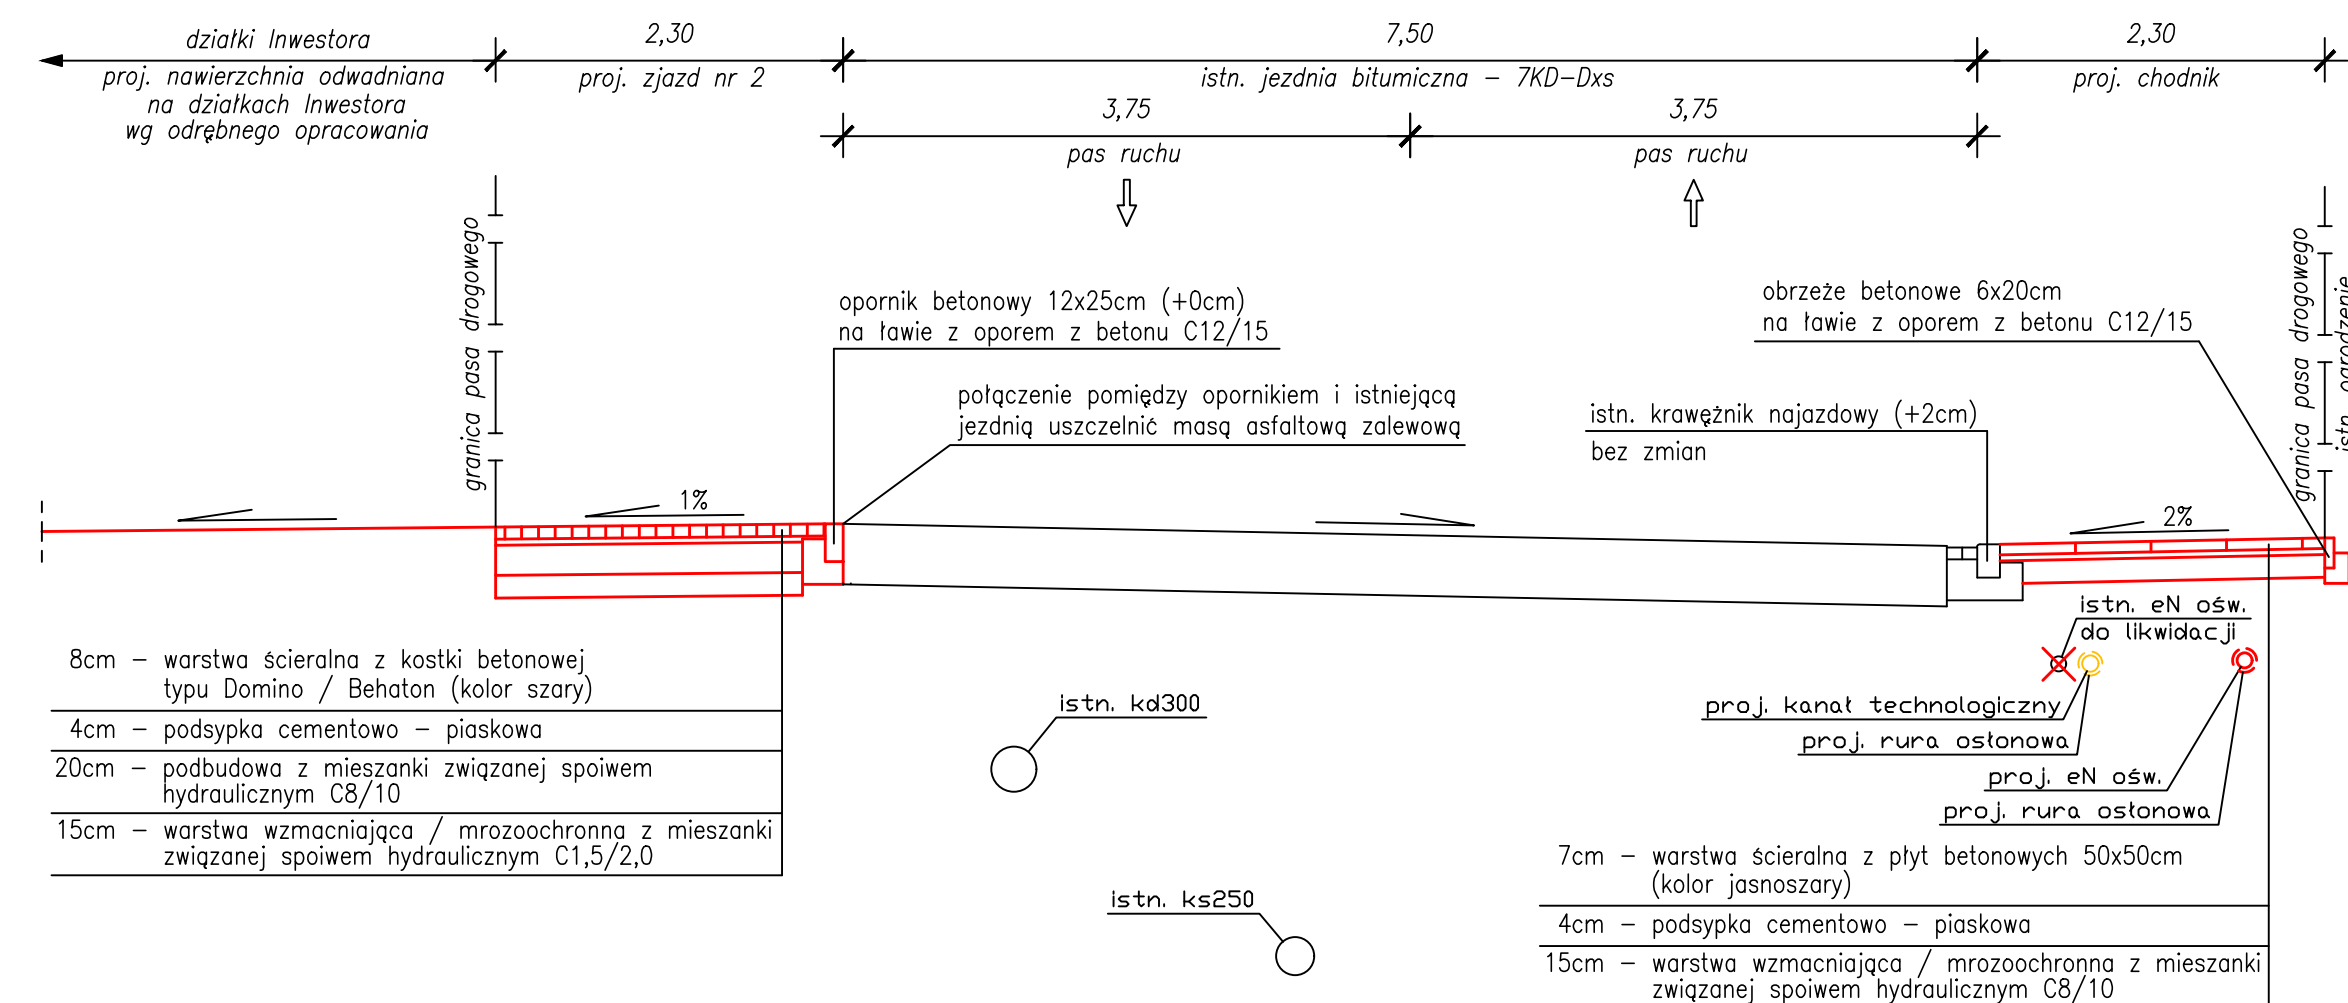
działki Inwestora
proj. nawierzchnia odwadniana na działkach Inwestora wg odrębnego opracowania

2,30
proj. zjazd nr 2

7,50
istn. jezdnia bitumiczna – 7KD-Dxs

2,30
proj. chodnik

3,75
pas ruchu

3,75
pas ruchu

granica pasa drogowego

granica pasa drogowego

istn. ogrodzenie

opornik betonowy 12x25cm (+0cm)
na ławie z oporem z betonu C12/15

obrzeże betonowe 6x20cm
na ławie z oporem z betonu C12/15

połączenie pomiędzy opornikiem i istniejącą jezdnią uszczelnić masą asfaltową zalewową

istn. krawężnik najazdowy (+2cm)
bez zmian

1%

2%

istn. eN ośw.
do likwidacji

proj. kanał technologiczny
proj. rura osłonowa
proj. eN ośw.
proj. rura osłonowa

istn. kd300

istn. ks250

8cm – warstwa ścieralna z kostki betonowej typu Domino / Behaton (kolor szary)
4cm – podsypka cementowo – piaskowa
20cm – podbudowa z mieszanki związanej spoiwem hydraulicznym C8/10
15cm – warstwa wzmacniająca / mrozoochronna z mieszanki związanej spoiwem hydraulicznym C1,5/2,0

7cm – warstwa ścieralna z płyt betonowych 50x50cm (kolor jasnoszary)
4cm – podsypka cementowo – piaskowa
15cm – warstwa wzmacniająca / mrozoochronna z mieszanki związanej spoiwem hydraulicznym C8/10